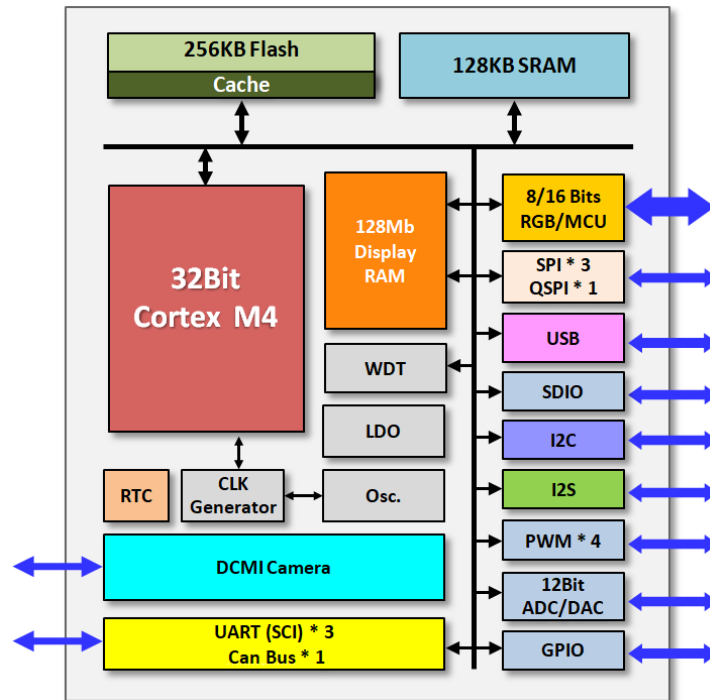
256KB Flash
Cache
128KB SRAM
32Bit
Cortex M4
128Mb
Display
RAM
8/16 Bits
RGB/MCU
SPI * 3
QSPI * 1
USB
WDT
SDIO
LDO
I2C
RTC
CLK
Generator
Osc.
I2S
PWM * 4
DCMI Camera
12Bit
ADC/DAC
UART (SCI) * 3
Can Bus * 1
GPIO